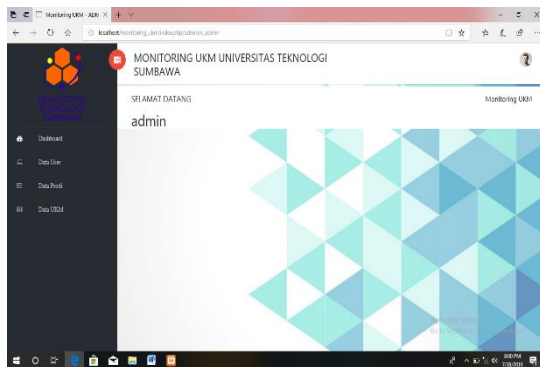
Monitoring UKM - ADN

localhost/monitoring_ukm/index.php/admin/c_admin/

UNIVERSITAS TEKNOLOGI SUMBAWA

MONITORING UKM UNIVERSITAS TEKNOLOGI SUMBAWA

SELAMAT DATANG

Monitoring UKM

admin

Dashboard

Data User

Data Profil

Data UKM

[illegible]